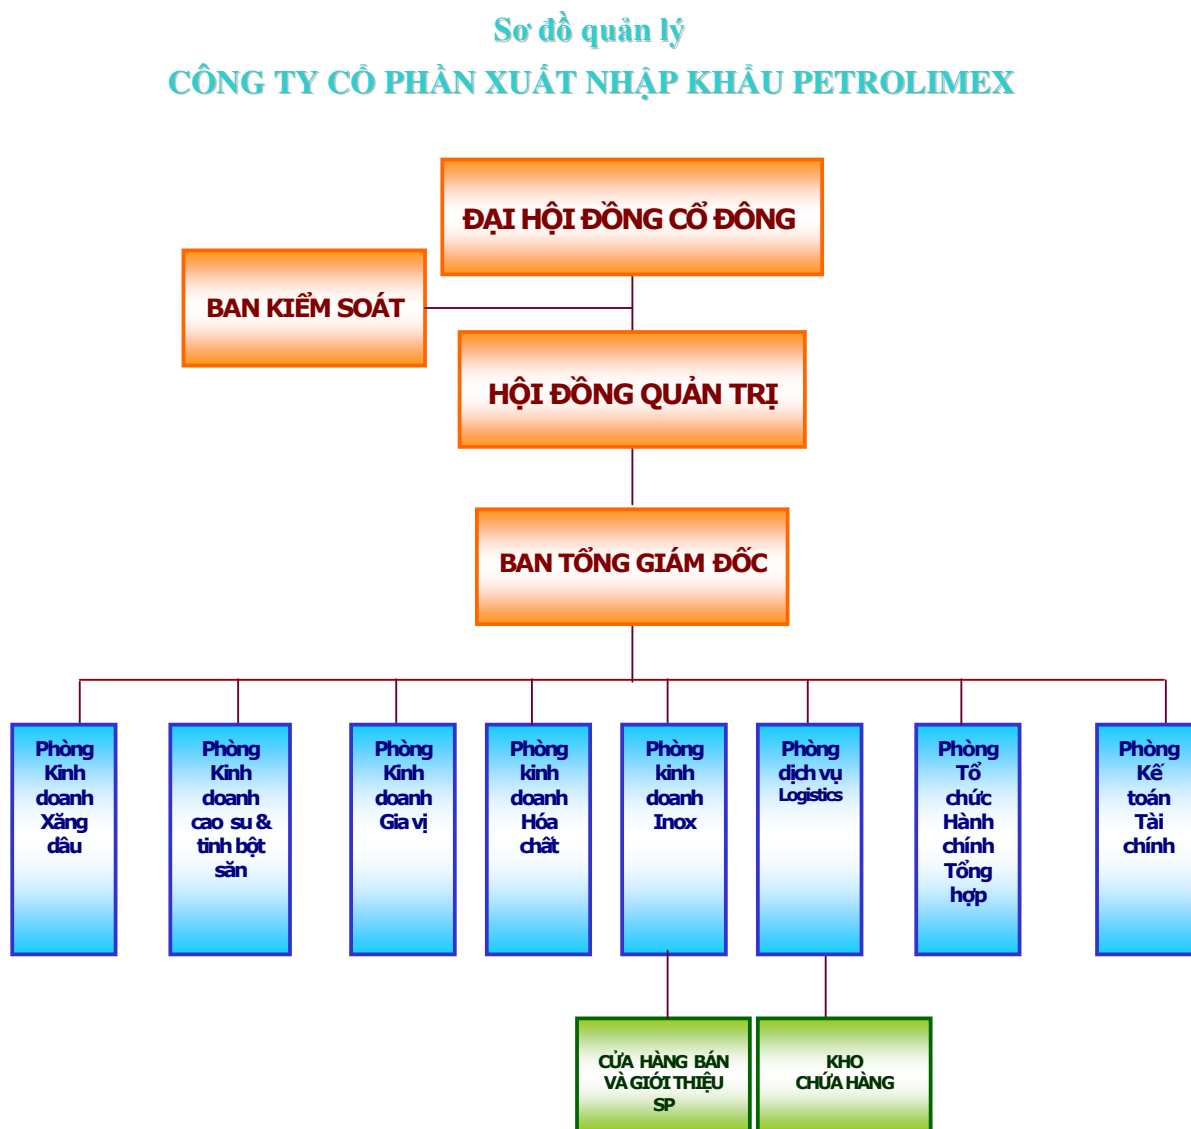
Sơ đồ quản lý

CÔNG TY CỔ PHẦN XUẤT NHẬP KHẨU PETROLIMEX

ĐẠI HỘI ĐỒNG CỔ ĐÔNG

BAN KIỂM SOÁT

HỘI ĐỒNG QUẢN TRỊ

BAN TỔNG GIÁM ĐỐC

Phòng Kinh doanh Xăng dầu

Phòng Kinh doanh cao su & tinh bột sắn

Phòng Kinh doanh Gia vị

Phòng kinh doanh Hóa chất

Phòng kinh doanh Inox

Phòng dịch vụ Logistics

Phòng Tổ chức Hành chính Tổng hợp

Phòng Kế toán Tài chính

CỬA HÀNG BÁN VÀ GIỚI THIỆU SP

KHO CHỨA HÀNG